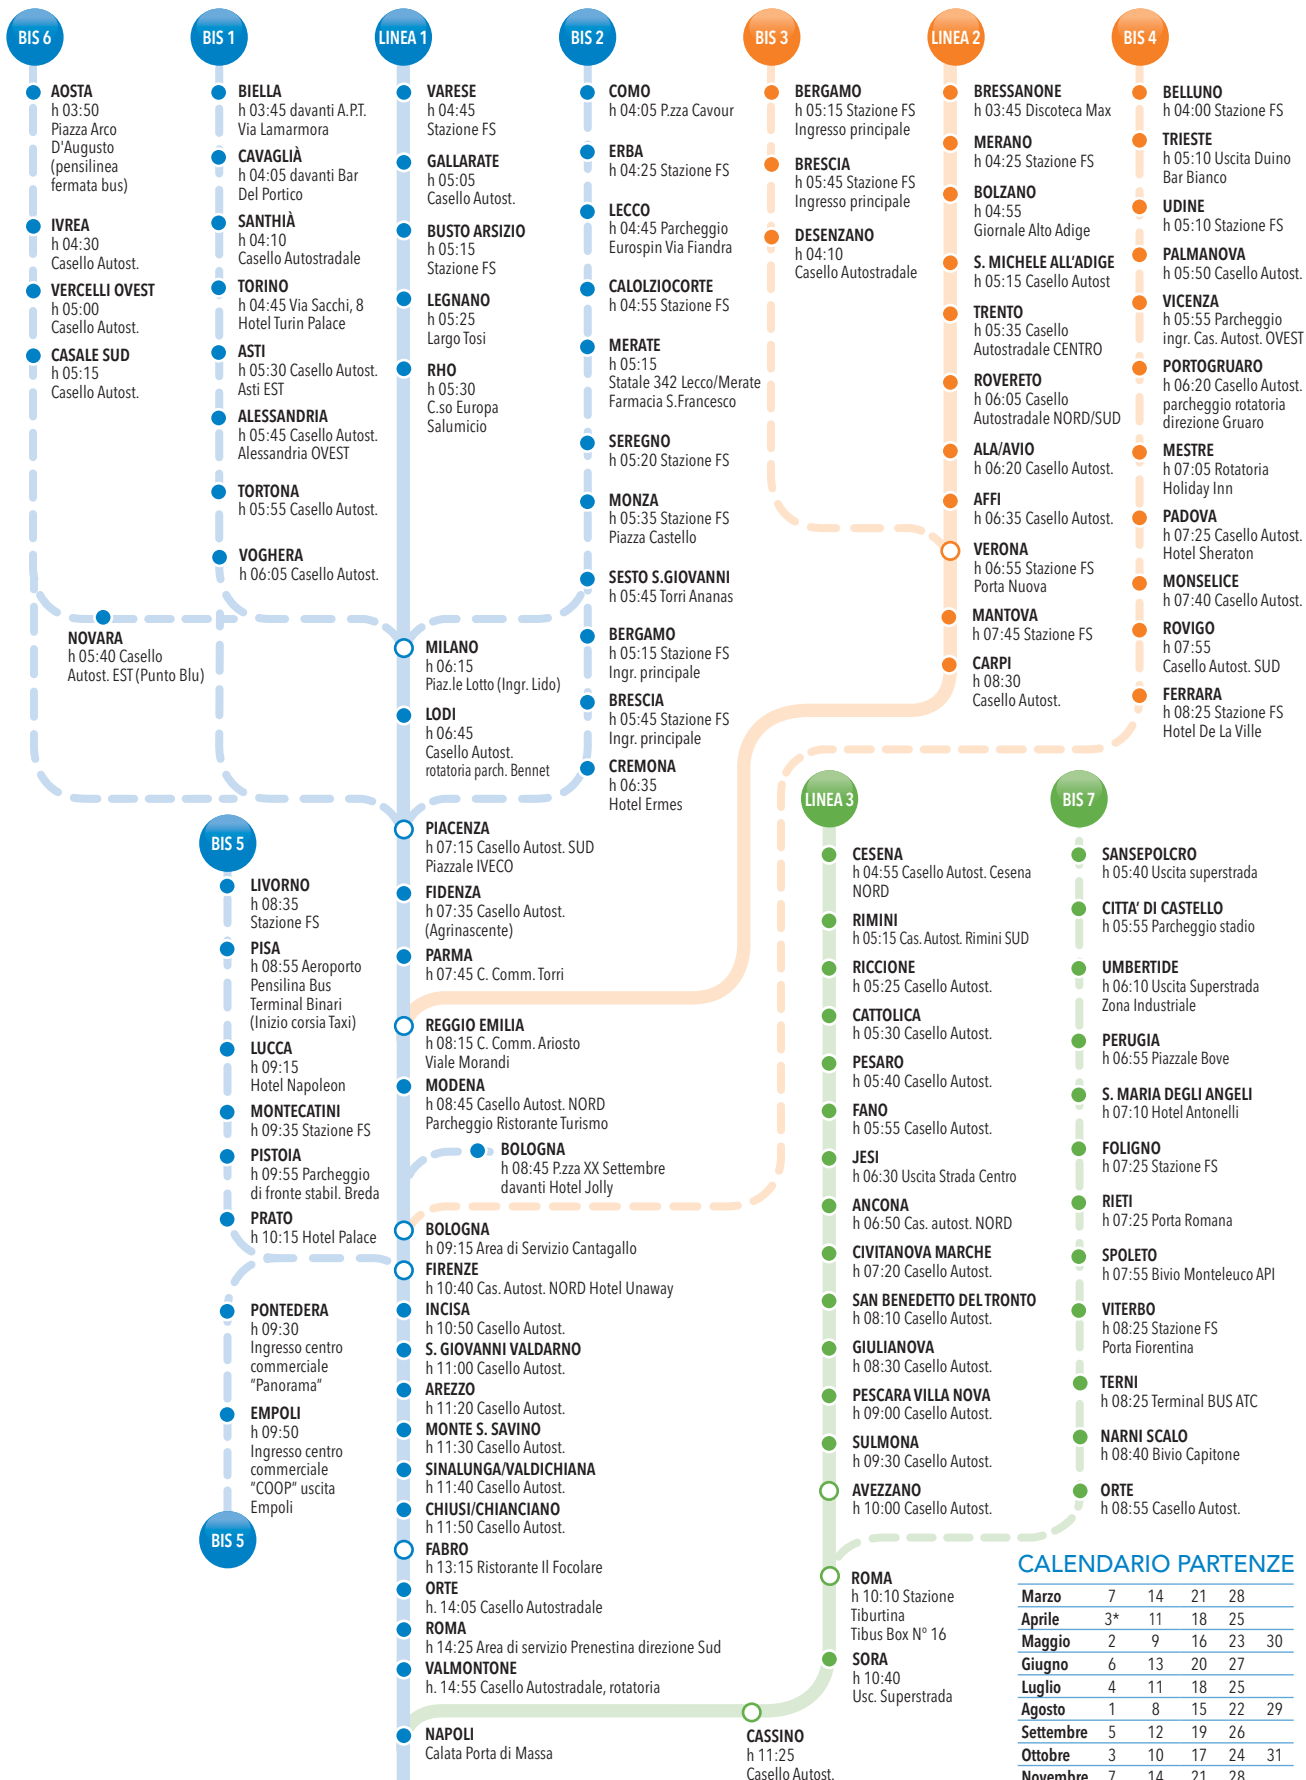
BIS 6

AOSTA
h 03:50
Piazza Arco D'Augusto (pensilinea fermata bus)

IVREA
h 04:30
Casello Autost.

VERCELLI OVEST
h 05:00
Casello Autost.

CASALE SUD
h 05:15
Casello Autost.

NOVARA
h 05:40 Casello Autost. EST (Punto Blu)

BIS 1

BIELLA
h 03:45 davanti A.P.T. Via Lamarmora

CAVAGLIÀ
h 04:05 davanti Bar Del Portico

SANTHIÀ
h 04:10
Casello Autostradale

TORINO
h 04:45 Via Sacchi, 8 Hotel Turin Palace

ASTI
h 05:30 Casello Autost. Asti EST

ALESSANDRIA
h 05:45 Casello Autost. Alessandria OVEST

TORTONA
h 05:55 Casello Autost.

VOGHERA
h 06:05 Casello Autost.

LINEA 1

VARESE
h 04:45
Stazione FS

GALLARATE
h 05:05
Casello Autost.

BUSTO ARSIZIO
h 05:15
Stazione FS

LEGNANO
h 05:25
Largo Tosi

RHO
h 05:30
C.so Europa Salumicio

MILANO
h 06:15
Piaz.le Lotto (Ingr. Lido)

LODI
h 06:45
Casello Autost. rotatoria parch. Bennet

PIACENZA
h 07:15 Casello Autost. SUD Piazzale IVECO

FIDENZA
h 07:35 Casello Autost. (Agrinascente)

PARMA
h 07:45 C. Comm. Torri

REGGIO EMILIA
h 08:15 C. Comm. Ariosto Viale Morandi

MODENA
h 08:45 Casello Autost. NORD Parcheggio Ristorante Turismo

BOLOGNA
h 08:45 P.zza XX Settembre davanti Hotel Jolly

BOLOGNA
h 09:15 Area di Servizio Cantagallo

FIRENZE
h 10:40 Cas. Autost. NORD Hotel Unaway

INCISA
h 10:50 Casello Autost.

S. GIOVANNI VALDARNO
h 11:00 Casello Autost.

AREZZO
h 11:20 Casello Autost.

MONTE S. SAVINO
h 11:30 Casello Autost.

SINALUNGA/VALDICHIANA
h 11:40 Casello Autost.

CHIUSI/CHIANCIANO
h 11:50 Casello Autost.

FABRO
h 13:15 Ristorante Il Focolare

ORTE
h. 14:05 Casello Autostradale

ROMA
h 14:25 Area di servizio Prenestina direzione Sud

VALMONTONE
h. 14:55 Casello Autostradale, rotatoria

NAPOLI
Calata Porta di Massa

CASSINO
h 11:25
Casello Autost.

BIS 2

COMO
h 04:05 P.zza Cavour

ERBA
h 04:25 Stazione FS

LECCO
h 04:45 Parcheggio Eurospin Via Fiandra

CALOLZIOCORTE
h 04:55 Stazione FS

MERATE
h 05:15
Statale 342 Lecco/Merate Farmacia S.Francesco

SEREGNO
h 05:20 Stazione FS

MONZA
h 05:35 Stazione FS Piazza Castello

SESTO S.GIOVANNI
h 05:45 Torri Ananas

BERGAMO
h 05:15 Stazione FS Ingr. principale

BRESCIA
h 05:45 Stazione FS Ingr. principale

CREMONA
h 06:35
Hotel Ermes

BIS 3

BERGAMO
h 05:15 Stazione FS Ingresso principale

BRESCIA
h 05:45 Stazione FS Ingresso principale

DESENZANO
h 04:10
Casello Autostradale

LINEA 2

BRESSANONE
h 03:45 Discoteca Max

MERANO
h 04:25 Stazione FS

BOLZANO
h 04:55
Giornale Alto Adige

S. MICHELE ALL'ADIGE
h 05:15 Casello Autost

TRENTO
h 05:35 Casello Autostradale CENTRO

ROVERETO
h 06:05 Casello Autostradale NORD/SUD

ALA/AVIO
h 06:20 Casello Autost.

AFFI
h 06:35 Casello Autost.

VERONA
h 06:55 Stazione FS Porta Nuova

MANTOVA
h 07:45 Stazione FS

CARPI
h 08:30
Casello Autost.

BIS 4

BELLUNO
h 04:00 Stazione FS

TRIESTE
h 05:10 Uscita Duino Bar Bianco

UDINE
h 05:10 Stazione FS

PALMANOVA
h 05:50 Casello Autost.

VICENZA
h 05:55 Parcheggio ingr. Cas. Autost. OVEST

PORTOGRUARO
h 06:20 Casello Autost. parcheggio rotatoria direzione Gruaro

MESTRE
h 07:05 Rotatoria Holiday Inn

PADOVA
h 07:25 Casello Autost. Hotel Sheraton

MONSELICE
h 07:40 Casello Autost.

ROVIGO
h 07:55
Casello Autost. SUD

FERRARA
h 08:25 Stazione FS Hotel De La Ville

BIS 5

LIVORNO
h 08:35
Stazione FS

PISA
h 08:55 Aeroporto Pensilina Bus Terminal Binari (Inizio corsia Taxi)

LUCCA
h 09:15
Hotel Napoleon

MONTECATINI
h 09:35 Stazione FS

PISTOIA
h 09:55 Parcheggio di fronte stabil. Breda

PRATO
h 10:15 Hotel Palace

PONTEDERA
h 09:30
Ingresso centro commerciale "Panorama"

EMPOLI
h 09:50
Ingresso centro commerciale "COOP" uscita Empoli

BIS 5

LINEA 3

CESENA
h 04:55 Casello Autost. Cesena NORD

RIMINI
h 05:15 Cas. Autost. Rimini SUD

RICCIONE
h 05:25 Casello Autost.

CATTOLICA
h 05:30 Casello Autost.

PESARO
h 05:40 Casello Autost.

FANO
h 05:55 Casello Autost.

JESI
h 06:30 Uscita Strada Centro

ANCONA
h 06:50 Cas. autost. NORD

CIVITANOVA MARCHE
h 07:20 Casello Autost.

SAN BENEDETTO DEL TRONTO
h 08:10 Casello Autost.

GIULIANOVA
h 08:30 Casello Autost.

PESCARA VILLA NOVA
h 09:00 Casello Autost.

SULMONA
h 09:30 Casello Autost.

AVEZZANO
h 10:00 Casello Autost.

ROMA
h 10:10 Stazione Tiburtina
Tibus Box N° 16

SORA
h 10:40
Usc. Superstrada

BIS 7

SANSEPOLCRO
h 05:40 Uscita superstrada

CITTA' DI CASTELLO
h 05:55 Parcheggio stadio

UMBERTIDE
h 06:10 Uscita Superstrada Zona Industriale

PERUGIA
h 06:55 Piazzale Bove

S. MARIA DEGLI ANGELI
h 07:10 Hotel Antonelli

FOLIGNO
h 07:25 Stazione FS

RIETI
h 07:25 Porta Romana

SPOLETO
h 07:55 Bivio Monteleuco API

VITERBO
h 08:25 Stazione FS Porta Fiorentina

TERNI
h 08:25 Terminal BUS ATC

NARNI SCALO
h 08:40 Bivio Capitone

ORTE
h 08:55 Casello Autost.

CALENDARIO PARTENZE

| Marzo | 7 | 14 | 21 | 28 | |
|---|---|---|---|---|---|
| Aprile | 3* | 11 | 18 | 25 | |
| Maggio | 2 | 9 | 16 | 23 | 30 |
| Giugno | 6 | 13 | 20 | 27 | |
| Luglio | 4 | 11 | 18 | 25 | |
| Agosto | 1 | 8 | 15 | 22 | 29 |
| Settembre | 5 | 12 | 19 | 26 | |
| Ottobre | 3 | 10 | 17 | 24 | 31 |
| Novembre | 7 | 14 | 21 | 28 | |